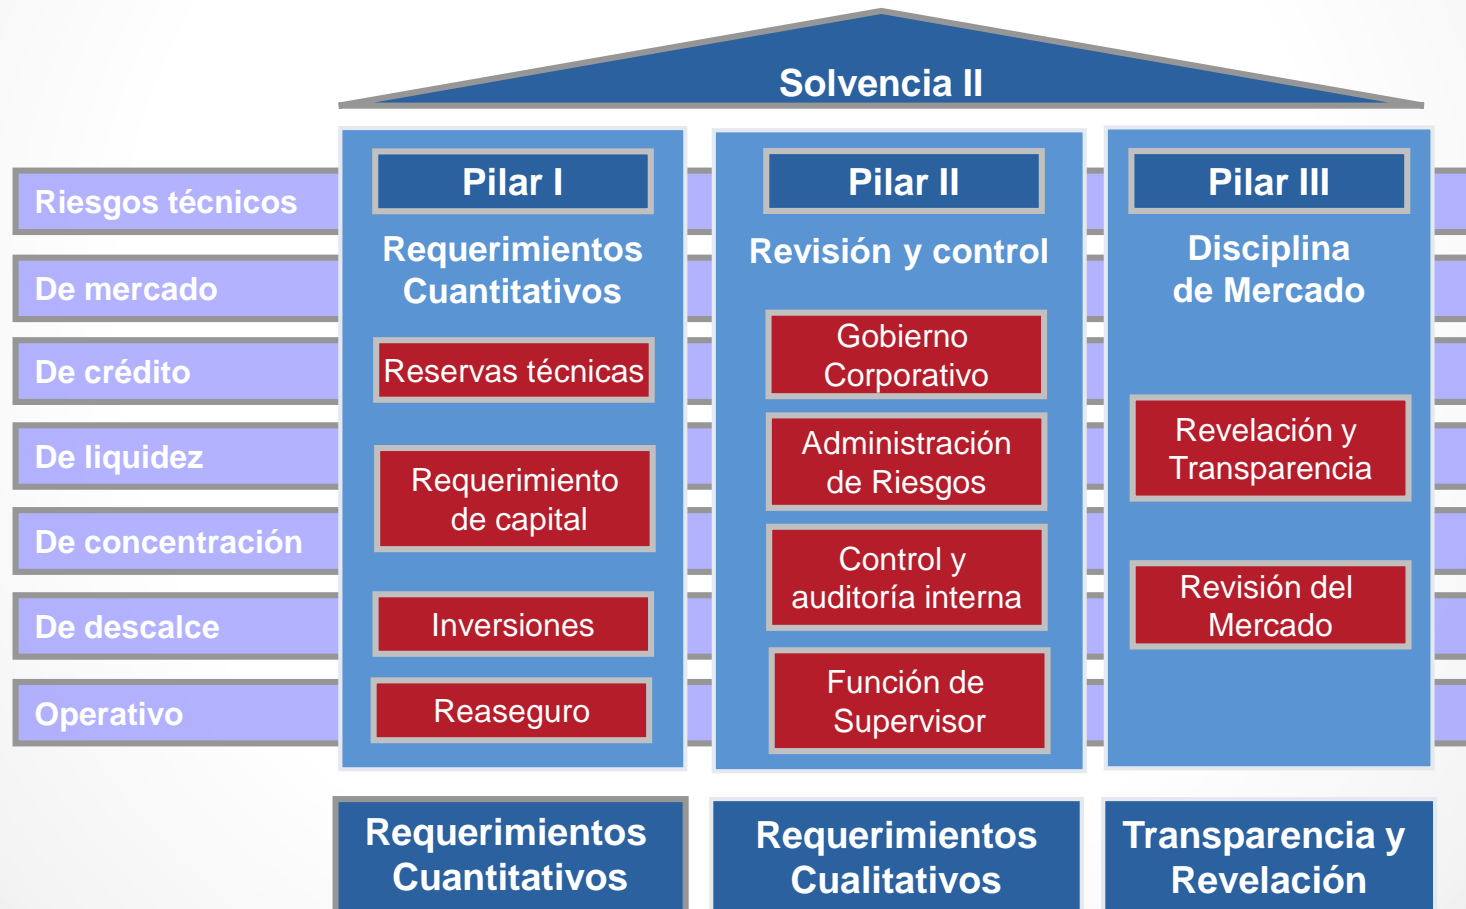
Solvencia II

Riesgos técnicos
De mercado
De crédito
De liquidez
De concentración
De descalce
Operativo

Pilar I
Requerimientos Cuantitativos
Reservas técnicas
Requerimiento de capital
Inversiones
Reaseguro

Pilar II
Revisión y control
Gobierno Corporativo
Administración de Riesgos
Control y auditoría interna
Función de Supervisor

Pilar III
Disciplina de Mercado
Revelación y Transparencia
Revisión del Mercado

Requerimientos Cuantitativos
Requerimientos Cualitativos
Transparencia y Revelación